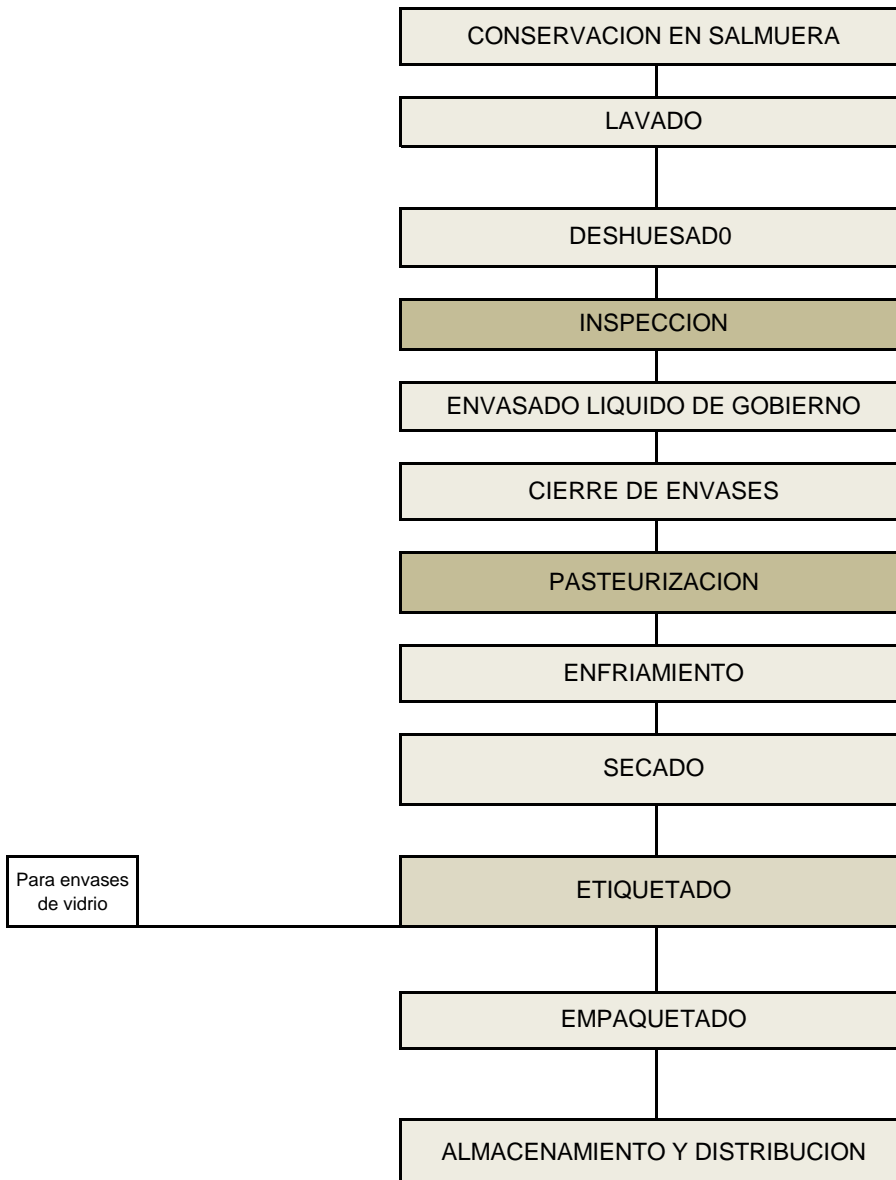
CONSERVACION EN SALMUERA

LAVADO

DESHUESAD0

INSPECCION

ENVASADO LIQUIDO DE GOBIERNO

CIERRE DE ENVASES

PASTEURIZACION

ENFRIAMIENTO

SECADO

Para envases de vidrio

ETIQUETADO

EMPAQUETADO

ALMACENAMIENTO Y DISTRIBUCION